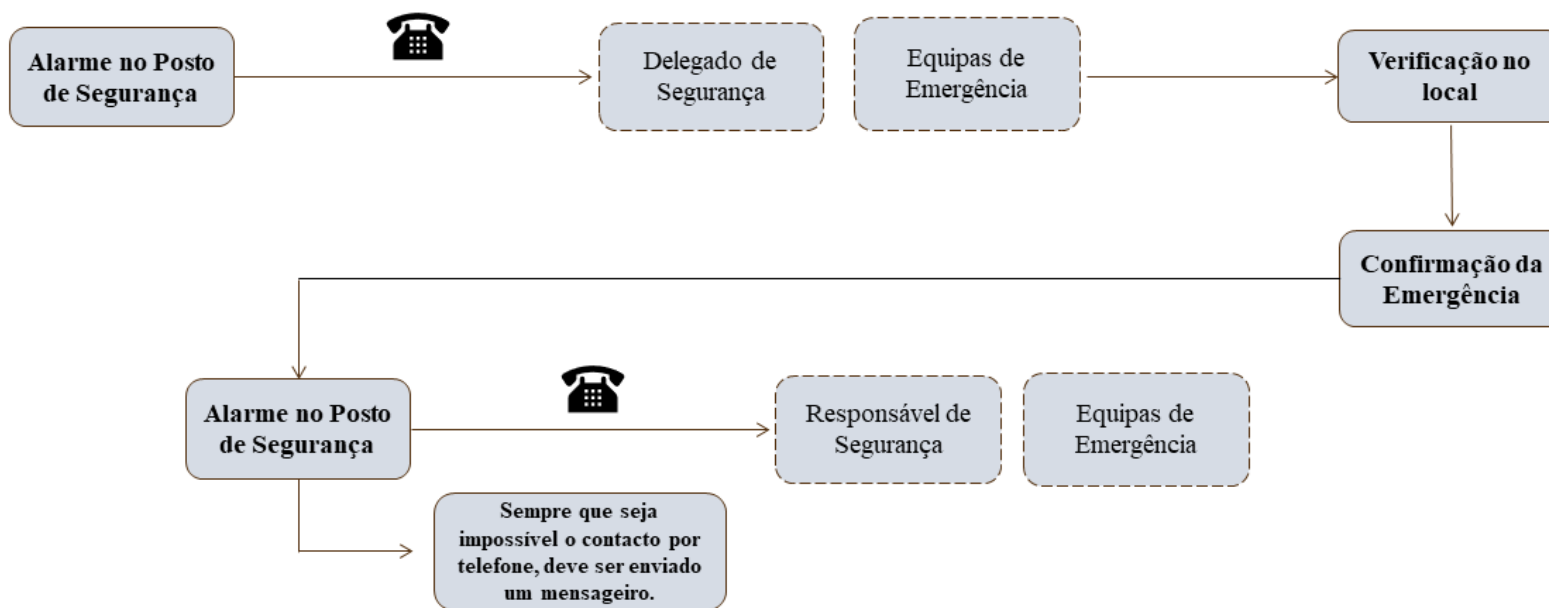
Alarme no Posto de Segurança

Delegado de Segurança

Equipas de Emergência

Verificação no local

Confirmação da Emergência

Alarme no Posto de Segurança

Responsável de Segurança

Equipas de Emergência

Sempre que seja impossível o contacto por telefone, deve ser enviado um mensageiro.